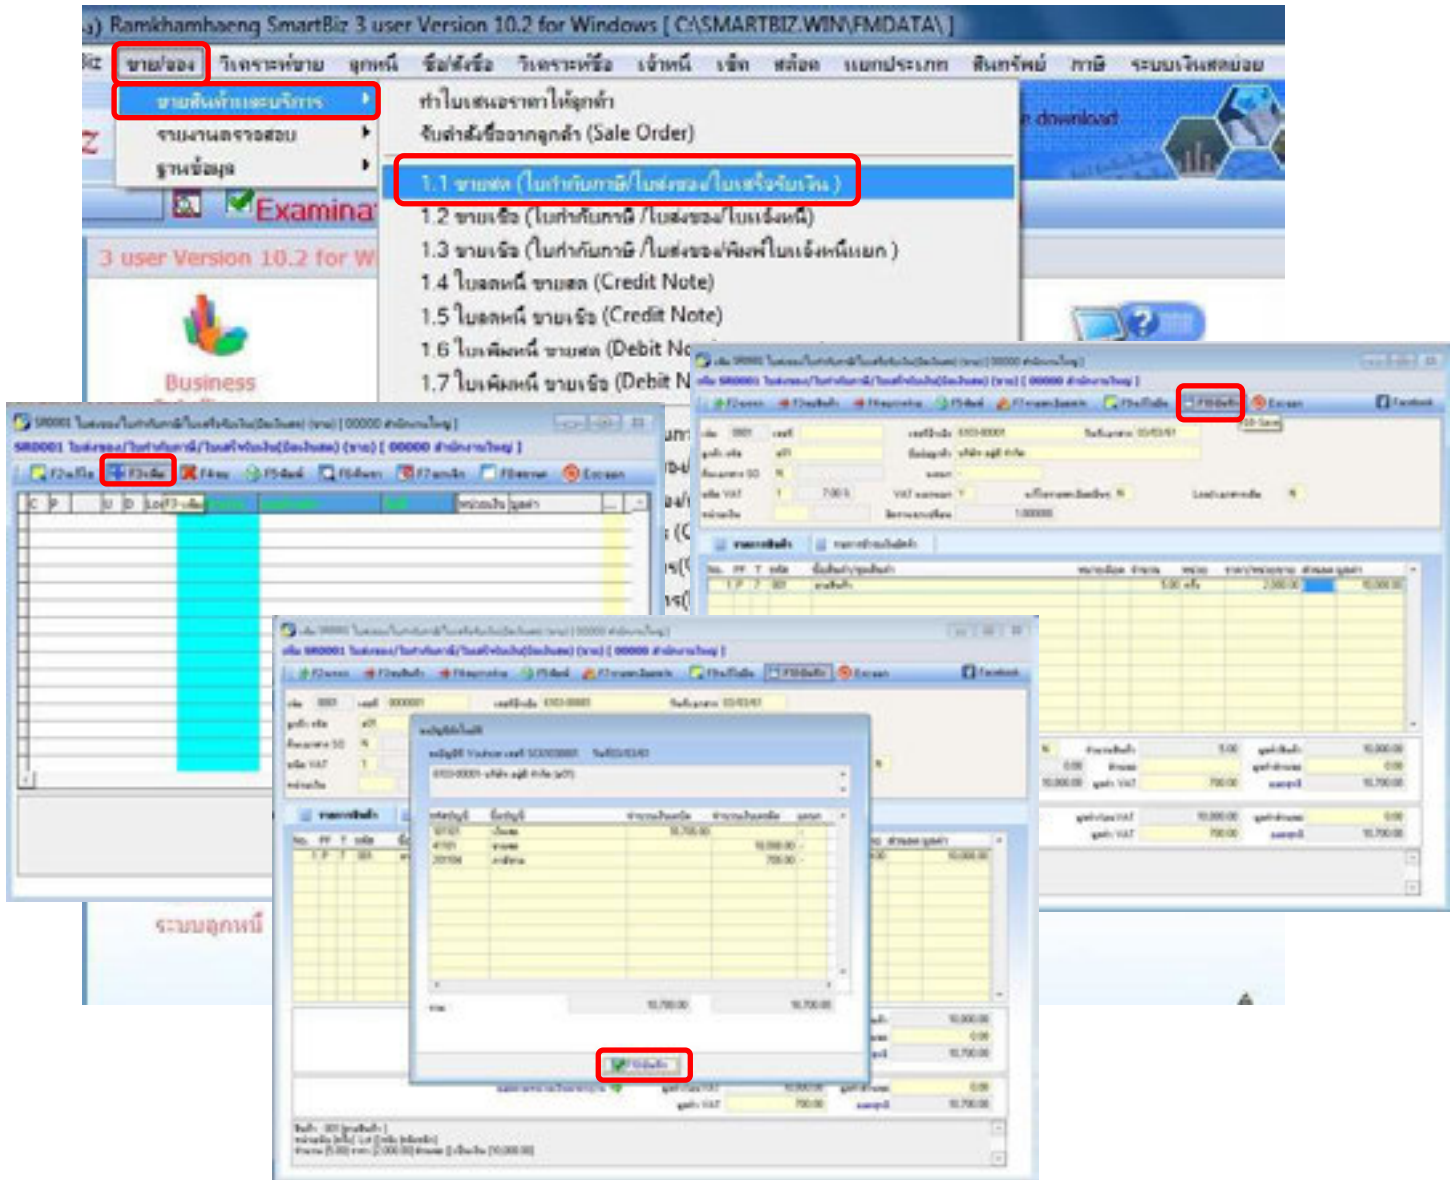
Ramkhamhaeng SmartBiz 3 user Version 10.2 for Windows [ C:\SMARTBIZ.WIN\FMDATA\ ]

ขาย/จอง วิเคราะห์ขาย ลูกหนี้ ซื้อ/สั่งซื้อ วิเคราะห์ซื้อ เจ้าหนี้ เช็ค สต๊อค แยกประเภท สินทรัพย์ ภาษี ระบบเงินสดย่อย

ขายสินค้าและบริการ
รายงานตรวจสอบ
ฐานข้อมูล

ทำใบเสนอราคาให้ลูกค้า
รับคำสั่งซื้อจากลูกค้า (Sale Order)
1.1 ขายสด (ใบกำกับภาษี/ใบส่งของ/ใบเสร็จรับเงิน)
1.2 ขายเชื่อ (ใบกำกับภาษี /ใบส่งของ/ใบแจ้งหนี้)
1.3 ขายเชื่อ (ใบกำกับภาษี /ใบส่งของ/พิมพ์ใบแจ้งหนี้แยก )
1.4 ใบลดหนี้ ขายสด (Credit Note)
1.5 ใบลดหนี้ ขายเชื่อ (Credit Note)
1.6 ใบเพิ่มหนี้ ขายสด (Debit No
1.7 ใบเพิ่มหนี้ ขายเชื่อ (Debit N

download

Examina
3 user Version 10.2 for W
Business
ระบบลูกหนี้

F3เพิ่ม
F10บันทึก
F10บันทึก